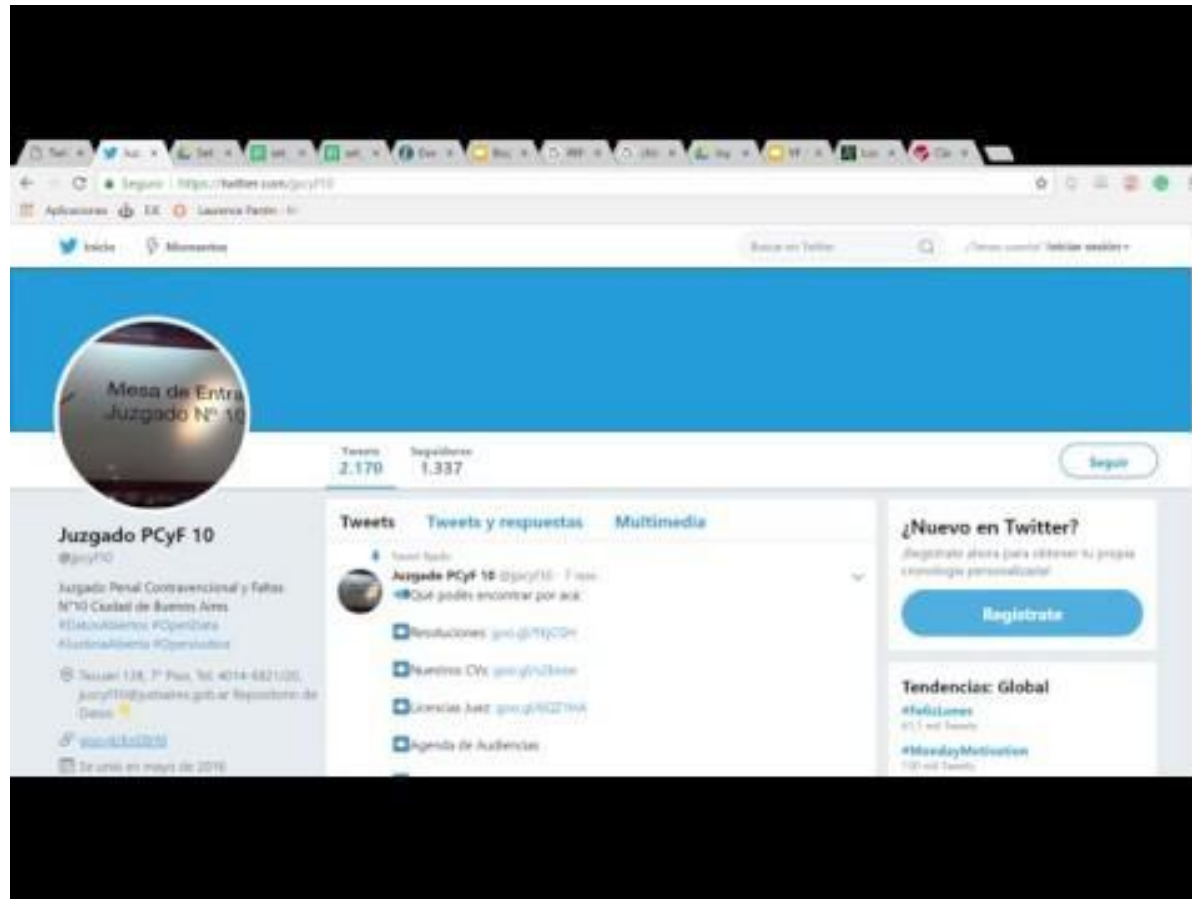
Seguro | https://twitter.com/jpcyf10

Aplicaciones EX Laurence Pantin

Inicio Momentos

Buscar en Twitter ¿Tienes cuenta? Iniciar sesión

Mesa de Entra
Juzgado Nº 10

Tweets 2.170 Seguidores 1.337

Seguir

Juzgado PCyF 10
@jpcyf10

Juzgado Penal Contravencional y Faltas N°10 Ciudad de Buenos Aires #DatosAbiertos #OpenData #JusticiaAbierta #OpenJustice

Tacuarí 138, 7° Piso, Tel. 4014-6821/20, jpcyf10@jusbaires.gob.ar Repositorio de Datos

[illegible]

Se unió en mayo de 2016

Tweets Tweets y respuestas Multimedia

Tweet fijado
Juzgado PCyF 10 @jpcyf10 · 7 nov.
Qué podés encontrar por acá:

Resoluciones: goo.gl/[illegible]

Nuestros CVs: goo.gl/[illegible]

Licencias Juez: goo.gl/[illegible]

Agenda de Audiencias

¿Nuevo en Twitter?
¡Regístrate ahora para obtener tu propia cronología personalizada!

Regístrate

Tendencias: Global
#FelizLunes
61,1 mil Tweets
#MondayMotivation
130 mil Tweets